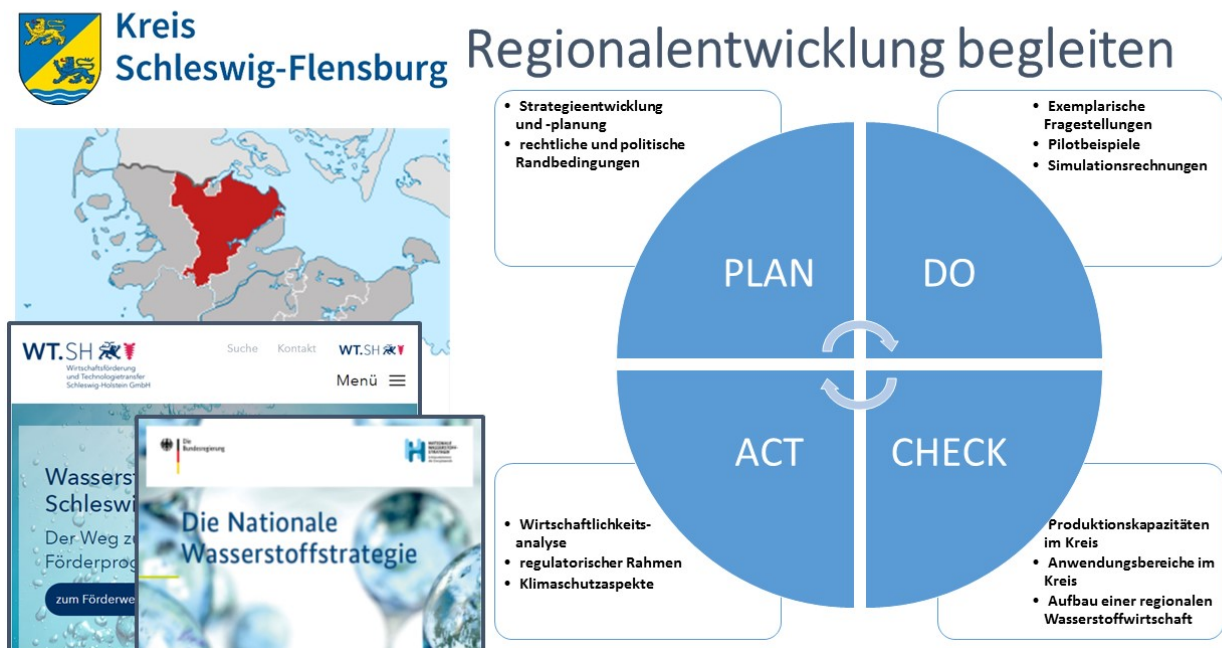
Kreis Schleswig-Flensburg

Regionalentwicklung begleiten

- Strategieentwicklung und -planung
- rechtliche und politische Randbedingungen

- Exemplarische Fragestellungen
- Pilotbeispiele
- Simulationsrechnungen

PLAN

DO

ACT

CHECK

- Wirtschaftlichkeitsanalyse
- regulatorischer Rahmen
- Klimaschutzaspekte

- Produktionskapazitäten im Kreis
- Anwendungsbereiche im Kreis
- Aufbau einer regionalen Wasserstoffwirtschaft

WT.SH
Wirtschaftsförderung und Technologietransfer Schleswig-Holstein GmbH
Suche Kontakt WT.SH
Menü

Wassers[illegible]
Schleswi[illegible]
Der Weg zu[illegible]
Förderprog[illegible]
zum Förderwe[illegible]

Die Bundesregierung
NATIONALE WASSERSTOFF-STRATEGIE

Die Nationale Wasserstoffstrategie